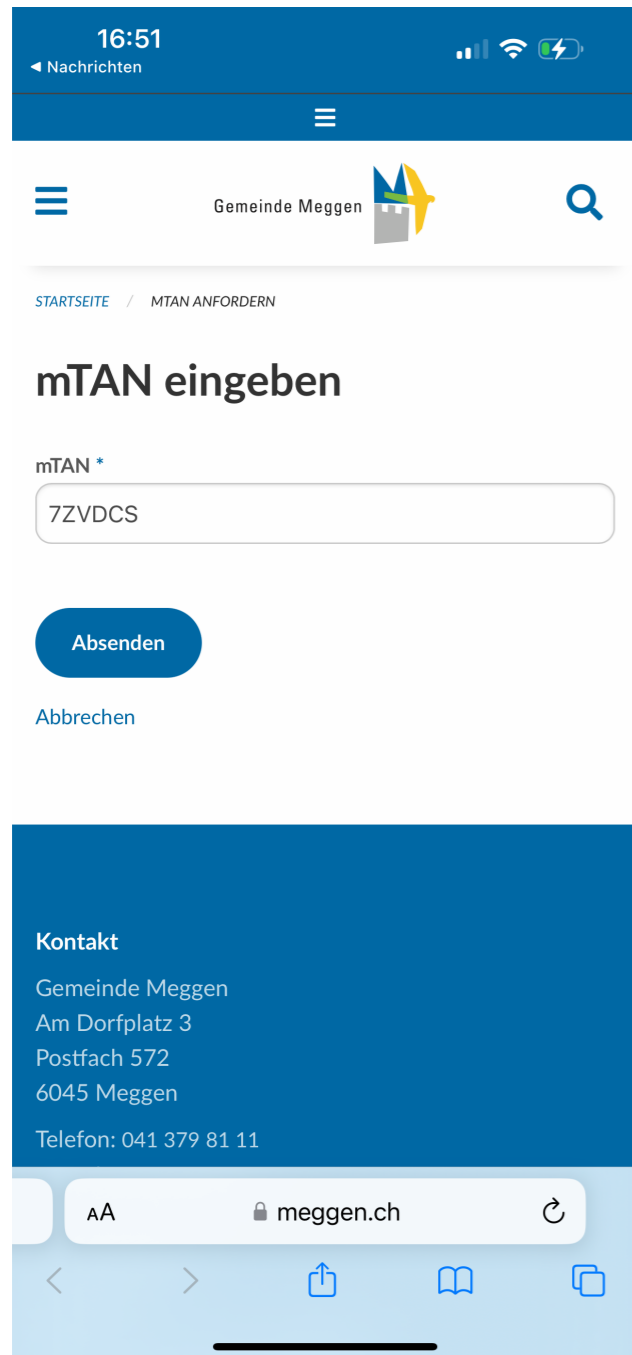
16:51
◂ Nachrichten

Gemeinde Meggen

STARTSEITE / MTAN ANFORDERN

mTAN eingeben

mTAN *

7ZVDCS

Absenden

Abbrechen

Kontakt

Gemeinde Meggen
Am Dorfplatz 3
Postfach 572
6045 Meggen

Telefon: 041 379 81 11

AA meggen.ch